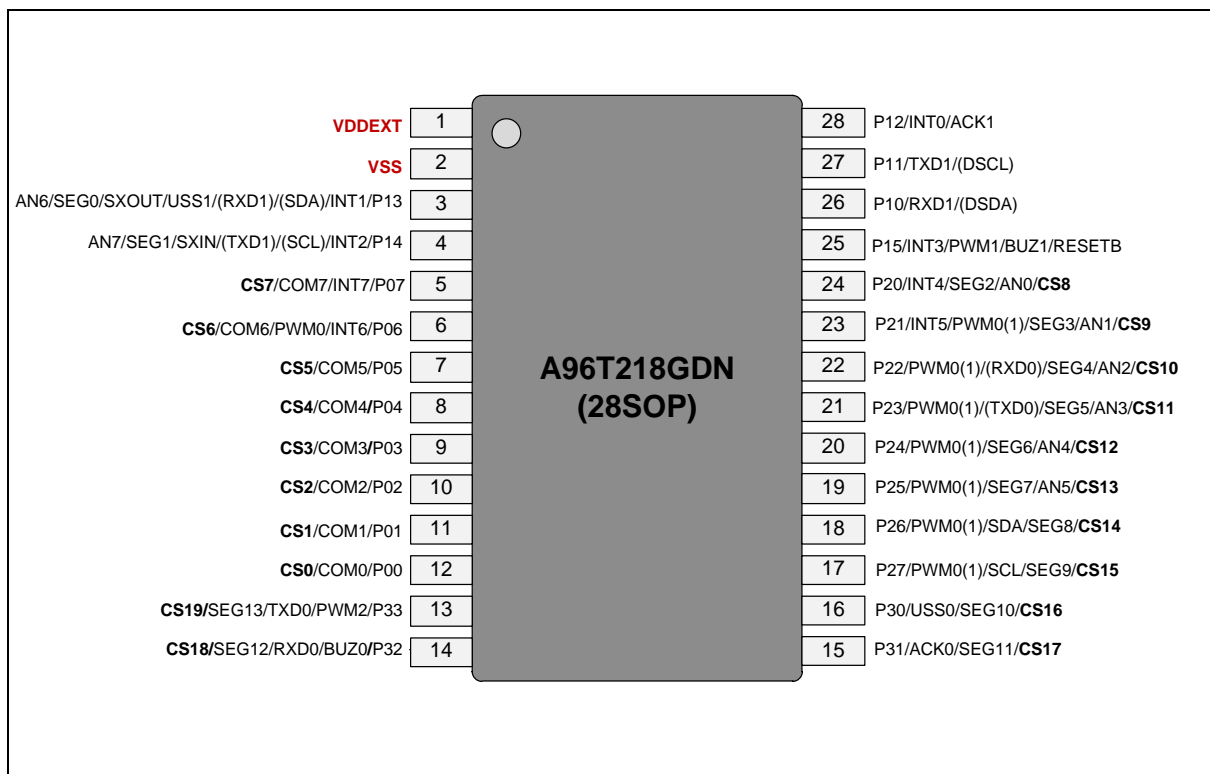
VDDEXT 1
VSS 2
AN6/SEG0/SXOUT/USS1/(RXD1)/(SDA)/INT1/P13 3
AN7/SEG1/SXIN/(TXD1)/(SCL)/INT2/P14 4
CS7/COM7/INT7/P07 5
CS6/COM6/PWM0/INT6/P06 6
CS5/COM5/P05 7
CS4/COM4/P04 8
CS3/COM3/P03 9
CS2/COM2/P02 10
CS1/COM1/P01 11
CS0/COM0/P00 12
CS19/SEG13/TXD0/PWM2/P33 13
CS18/SEG12/RXD0/BUZ0/P32 14

A96T218GDN
(28SOP)

28 P12/INT0/ACK1
27 P11/TXD1/(DSCL)
26 P10/RXD1/(DSDA)
25 P15/INT3/PWM1/BUZ1/RESETB
24 P20/INT4/SEG2/AN0/CS8
23 P21/INT5/PWM0(1)/SEG3/AN1/CS9
22 P22/PWM0(1)/(RXD0)/SEG4/AN2/CS10
21 P23/PWM0(1)/(TXD0)/SEG5/AN3/CS11
20 P24/PWM0(1)/SEG6/AN4/CS12
19 P25/PWM0(1)/SEG7/AN5/CS13
18 P26/PWM0(1)/SDA/SEG8/CS14
17 P27/PWM0(1)/SCL/SEG9/CS15
16 P30/USS0/SEG10/CS16
15 P31/ACK0/SEG11/CS17